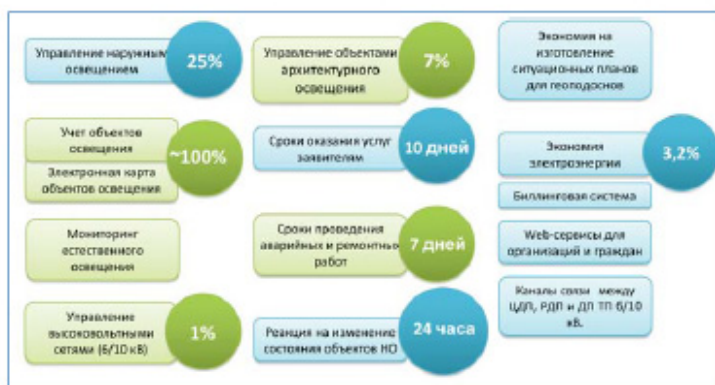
Управление наружным освещением

25%

Управление объектами архитектурного освещения

7%

Экономия на изготовление ситуационных планов для геоподосное

Учет объектов освещения

Электронная карта объектов освещения

~100%

Сроки оказания услуг заявителям

10 дней

Экономия электроэнергии

3,2%

Биллинговая система

Мониторинг естественного освещения

Сроки проведения аварийных и ремонтных работ

7 дней

Web-сервисы для организаций и граждан

Каналы связи между ЦДП, РДП и ДП ТП 6/10 кВ.

Управление высоковольтными сетями (6/10 кВ)

1%

Реакция на изменение состояния объектов НО

24 часа